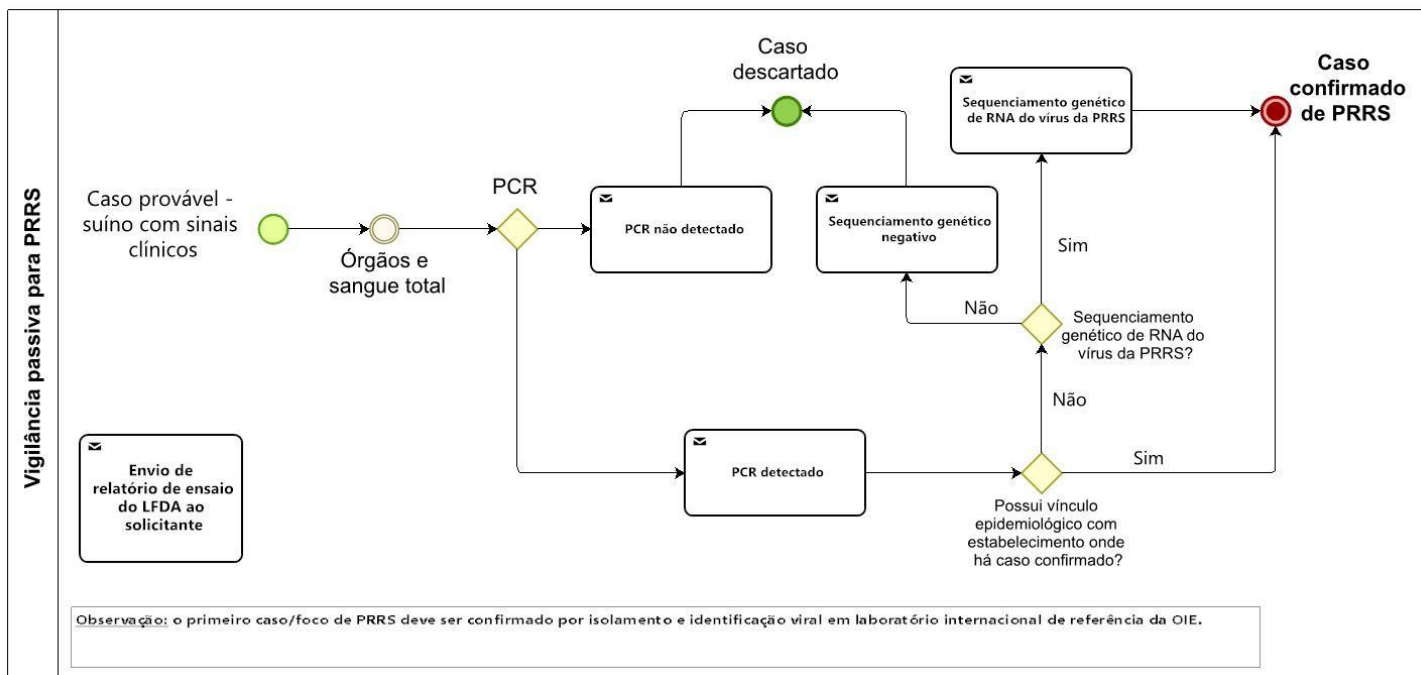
Vigilância passiva para PRRS

Caso provável - suíno com sinais clínicos

Órgãos e sangue total

PCR

Caso descartado

PCR não detectado

Sequenciamento genético negativo

Sequenciamento genético de RNA do vírus da PRRS

Caso confirmado de PRRS

Sim

Não

Sequenciamento genético de RNA do vírus da PRRS?

Não

PCR detectado

Sim

Possui vínculo epidemiológico com estabelecimento onde há caso confirmado?

Envio de relatório de ensaio do LFDA ao solicitante

Observação: o primeiro caso/foco de PRRS deve ser confirmado por isolamento e identificação viral em laboratório internacional de referência da OIE.